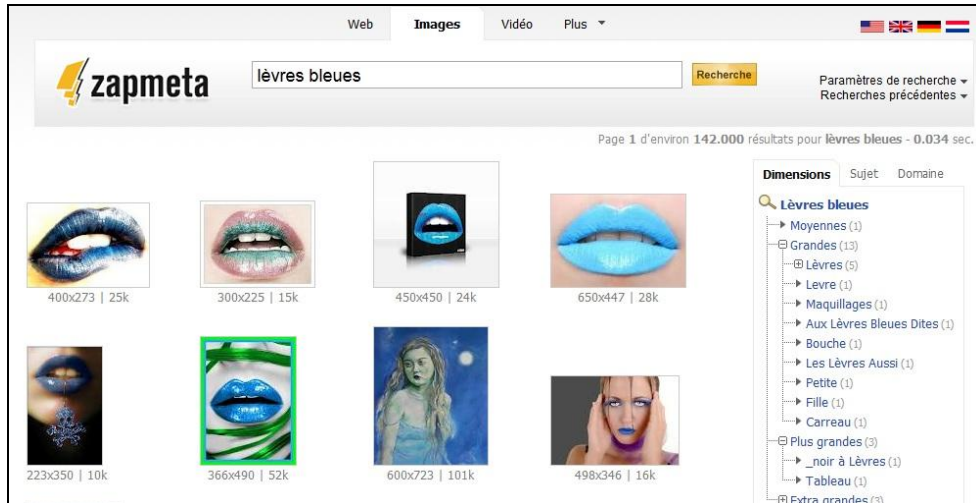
Web Images Vidéo Plus ▼

zapmeta

lèvres bleues

Recherche

Paramètres de recherche ▾
Recherches précédentes ▾

Page 1 d'environ 142.000 résultats pour lèvres bleues - 0.034 sec.

400x273 | 25k

300x225 | 15k

450x450 | 24k

650x447 | 28k

223x350 | 10k

366x490 | 52k

600x723 | 101k

498x346 | 16k

Dimensions Sujet Domaine

Lèvres bleues
Moyennes (1)
Grandes (13)
Lèvres (5)
Levre (1)
Maquillages (1)
Aux Lèvres Bleues Dites (1)
Bouche (1)
Les Lèvres Aussi (1)
Petite (1)
Fille (1)
Carreau (1)
Plus grandes (3)
_noir à Lèvres (1)
Tableau (1)
Extra grandes (3)